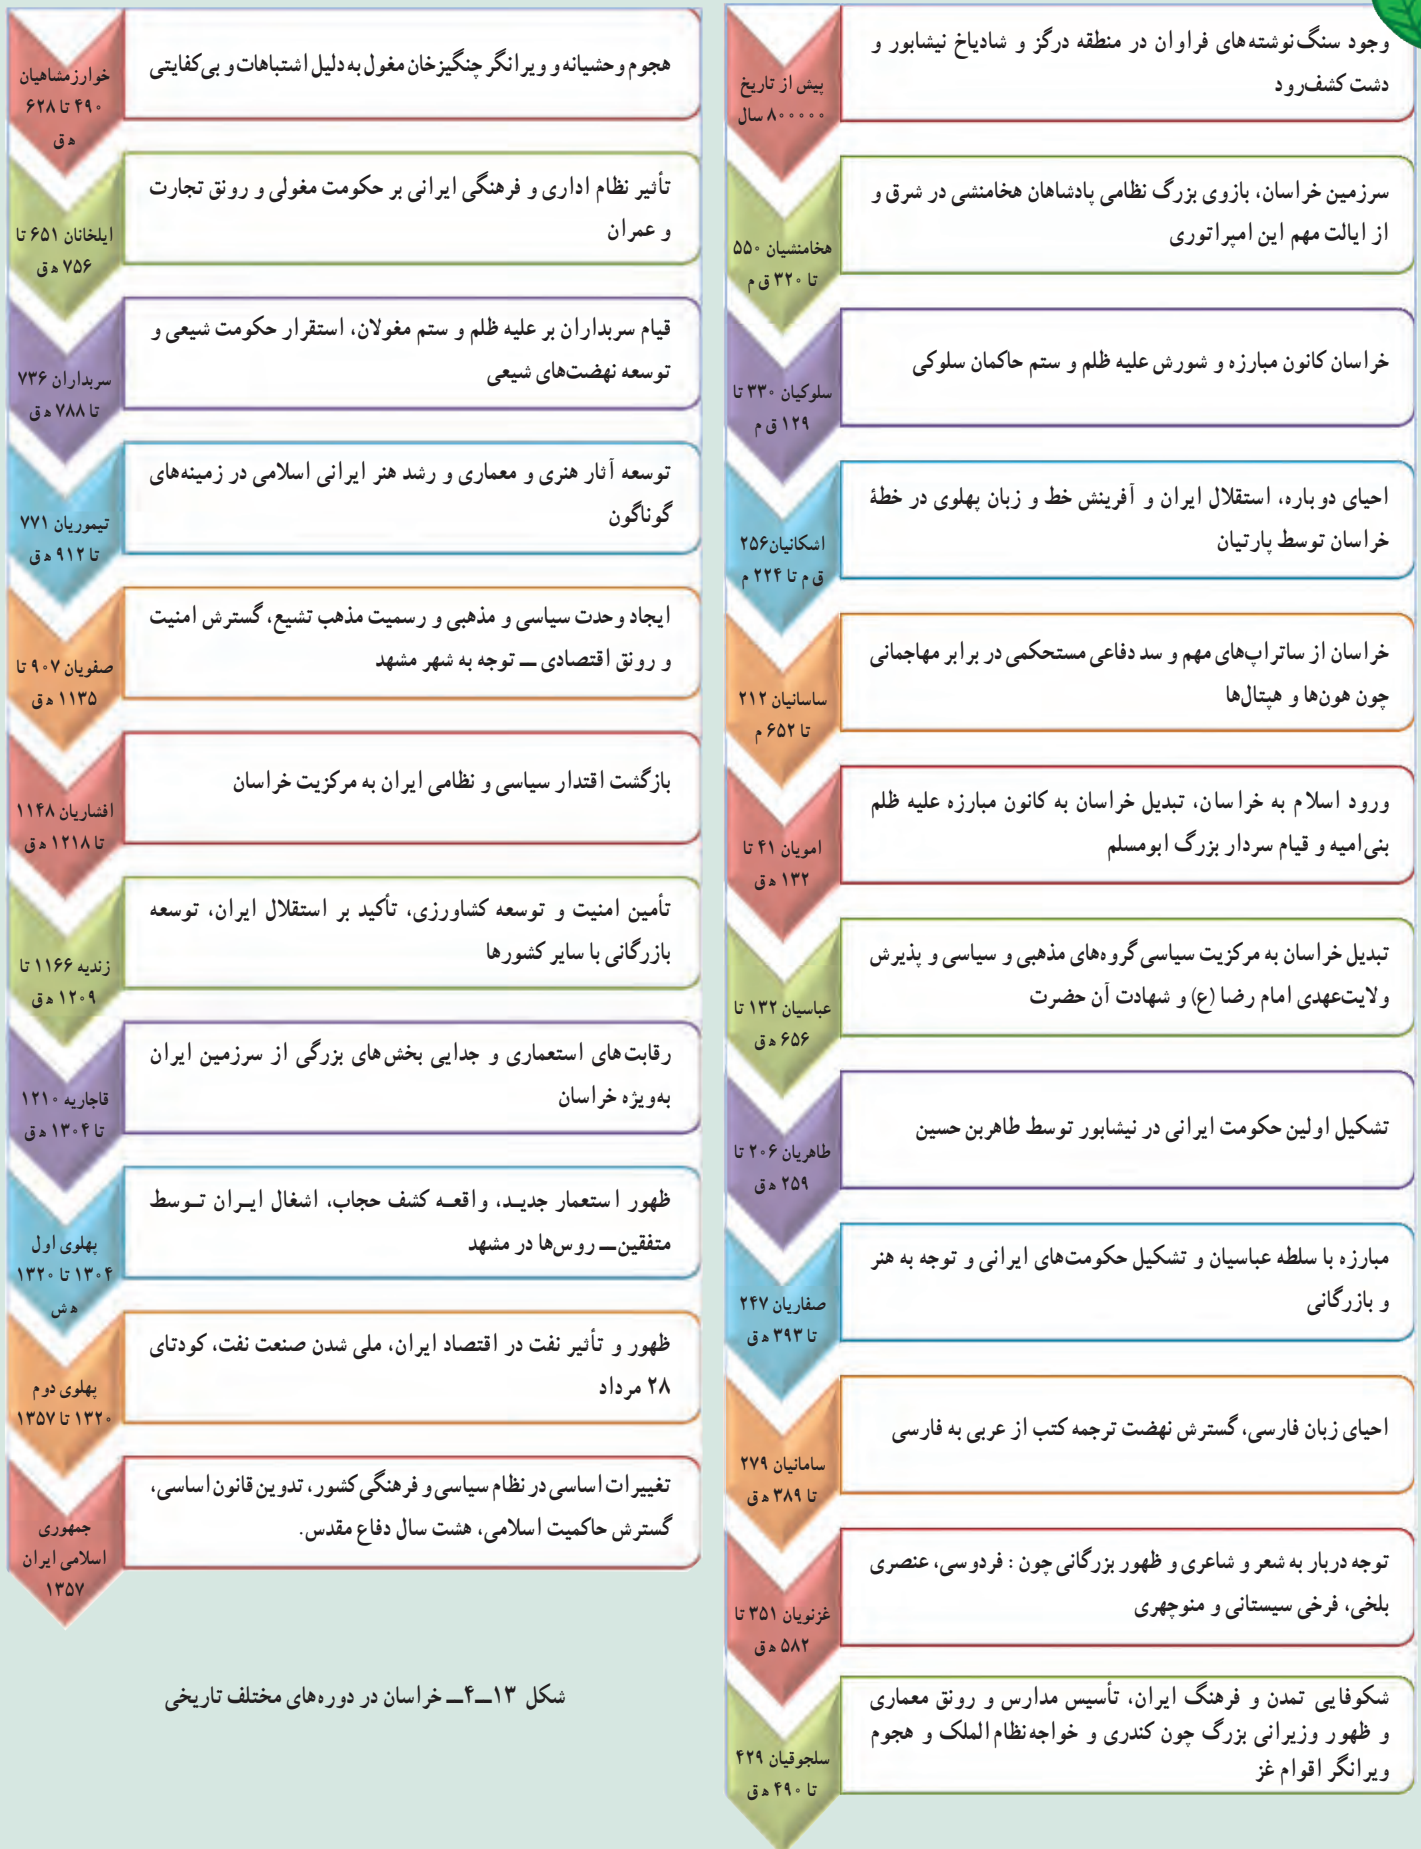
پیش از تاریخ ۸۰۰۰۰۰ سال

وجود سنگ‌نوشته‌های فراوان در منطقه درگز و شادیاخ نیشابور و دشت کشف‌رود

هخامنشیان ۵۵۰ تا ۳۳۰ ق م

سرزمین خراسان، بازوی بزرگ نظامی پادشاهان هخامنشی در شرق و از ایالت مهم این امپراتوری

سلوکیان ۳۳۰ تا ۱۲۹ ق م

خراسان کانون مبارزه و شورش علیه ظلم و ستم حاکمان سلوکی

اشکانیان ۲۵۶ ق م تا ۲۲۴ م

احیای دوباره، استقلال ایران و آفرینش خط و زبان پهلوی در خطهٔ خراسان توسط پارتیان

ساسانیان ۲۱۲ تا ۶۵۲ م

خراسان از ساتراپ‌های مهم و سد دفاعی مستحکمی در برابر مهاجمانی چون هون‌ها و هیتال‌ها

امویان ۴۱ تا ۱۳۲ ه‍ ق

ورود اسلام به خراسان، تبدیل خراسان به کانون مبارزه علیه ظلم بنی‌امیه و قیام سردار بزرگ ابومسلم

عباسیان ۱۳۲ تا ۶۵۶ ه‍ ق

تبدیل خراسان به مرکزیت سیاسی گروه‌های مذهبی و سیاسی و پذیرش ولایتعهدی امام رضا (ع) و شهادت آن حضرت

طاهریان ۲۰۶ تا ۲۵۹ ه‍ ق

تشکیل اولین حکومت ایرانی در نیشابور توسط طاهربن حسین

صفاریان ۲۴۷ تا ۳۹۳ ه‍ ق

مبارزه با سلطه عباسیان و تشکیل حکومت‌های ایرانی و توجه به هنر و بازرگانی

سامانیان ۲۷۹ تا ۳۸۹ ه‍ ق

احیای زبان فارسی، گسترش نهضت ترجمه کتب از عربی به فارسی

غزنویان ۳۵۱ تا ۵۸۲ ه‍ ق

توجه دربار به شعر و شاعری و ظهور بزرگانی چون : فردوسی، عنصری بلخی، فرخی سیستانی و منوچهری

سلجوقیان ۴۲۹ تا ۴۹۰ ه‍ ق

شکوفایی تمدن و فرهنگ ایران، تأسیس مدارس و رونق معماری و ظهور وزیرانی بزرگ چون کندری و خواجه‌نظام‌الملک و هجوم ویرانگر اقوام غز

خوارزمشاهیان ۴۹۰ تا ۶۲۸ ه‍ ق

هجوم وحشیانه و ویرانگر چنگیزخان مغول به دلیل اشتباهات و بی‌کفایتی

ایلخانان ۶۵۱ تا ۷۵۶ ه‍ ق

تأثیر نظام اداری و فرهنگی ایرانی بر حکومت مغولی و رونق تجارت و عمران

سربداران ۷۳۶ تا ۷۸۸ ه‍ ق

قیام سربداران بر علیه ظلم و ستم مغولان، استقرار حکومت شیعی و توسعه نهضت‌های شیعی

تیموریان ۷۷۱ تا ۹۱۲ ه‍ ق

توسعه آثار هنری و معماری و رشد هنر ایرانی اسلامی در زمینه‌های گوناگون

صفویان ۹۰۷ تا ۱۱۳۵ ه‍ ق

ایجاد وحدت سیاسی و مذهبی و رسمیت مذهب تشیع، گسترش امنیت و رونق اقتصادی ــ توجه به شهر مشهد

افشاریان ۱۱۴۸ تا ۱۲۱۸ ه‍ ق

بازگشت اقتدار سیاسی و نظامی ایران به مرکزیت خراسان

زندیه ۱۱۶۶ تا ۱۲۰۹ ه‍ ق

تأمین امنیت و توسعه کشاورزی، تأکید بر استقلال ایران، توسعه بازرگانی با سایر کشورها

قاجاریه ۱۲۱۰ تا ۱۳۰۴ ه‍ ق

رقابت‌های استعماری و جدایی بخش‌های بزرگی از سرزمین ایران به‌ویژه خراسان

پهلوی اول ۱۳۰۴ تا ۱۳۲۰ ه‍ ش

ظهور استعمار جدید، واقعه کشف حجاب، اشغال ایران توسط متفقین ــ روس‌ها در مشهد

پهلوی دوم ۱۳۲۰ تا ۱۳۵۷

ظهور و تأثیر نفت در اقتصاد ایران، ملی شدن صنعت نفت، کودتای ۲۸ مرداد

جمهوری اسلامی ایران ۱۳۵۷

تغییرات اساسی در نظام سیاسی و فرهنگی کشور، تدوین قانون اساسی، گسترش حاکمیت اسلامی، هشت سال دفاع مقدس.

شکل ۱۳ــ۴ــ خراسان در دوره‌های مختلف تاریخی